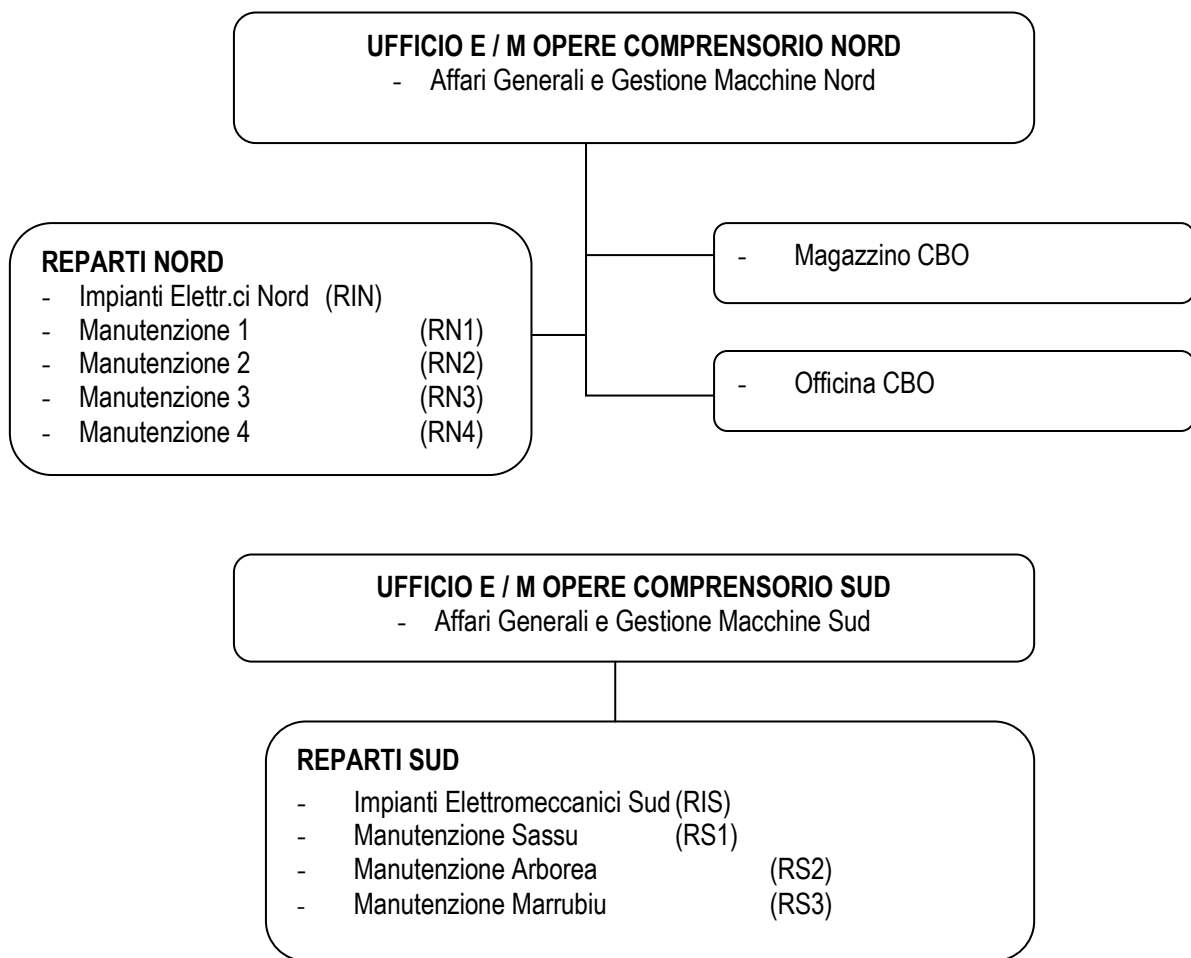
**UFFICIO E / M OPERE COMPRENSORIO NORD**
- Affari Generali e Gestione Macchine Nord

**REPARTI NORD**
- Impianti Elettr.ci Nord (RIN)
- Manutenzione 1 (RN1)
- Manutenzione 2 (RN2)
- Manutenzione 3 (RN3)
- Manutenzione 4 (RN4)

- Magazzino CBO

- Officina CBO

**UFFICIO E / M OPERE COMPRENSORIO SUD**
- Affari Generali e Gestione Macchine Sud

**REPARTI SUD**
- Impianti Elettromeccanici Sud (RIS)
- Manutenzione Sassu (RS1)
- Manutenzione Arborea (RS2)
- Manutenzione Marrubiu (RS3)